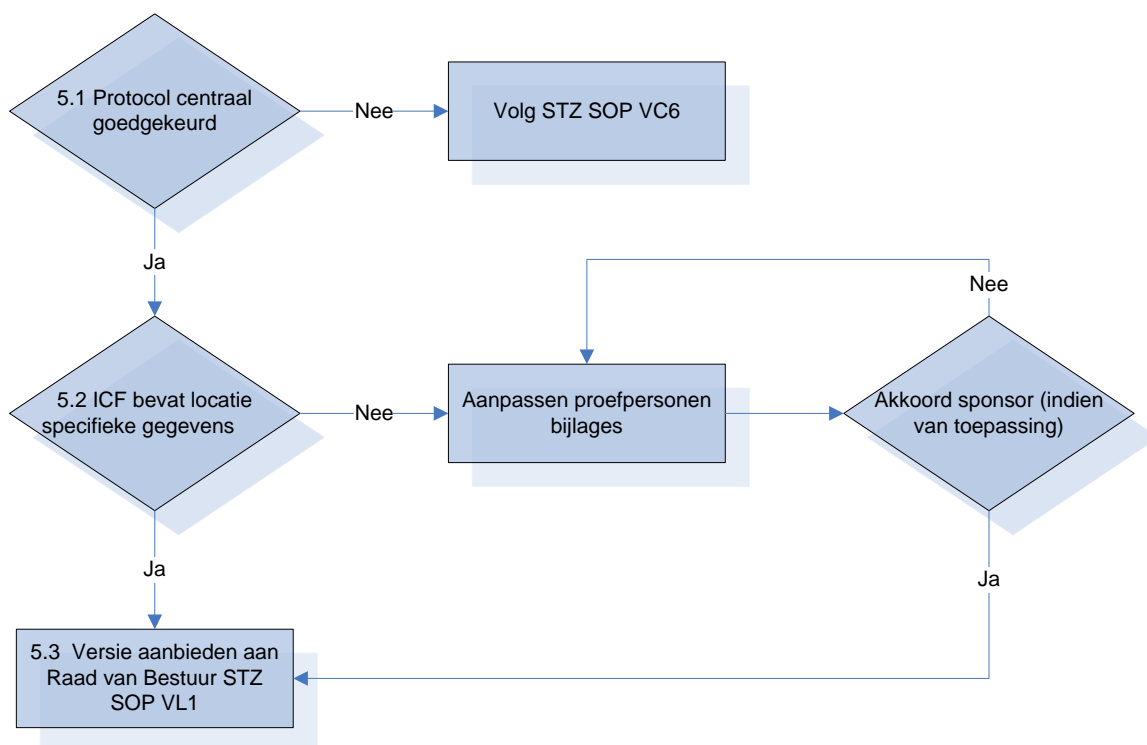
5.1 Protocol centraal goedgekeurd

Nee

Volg STZ SOP VC6

Ja

Nee

5.2 ICF bevat locatie specifieke gegevens

Nee

Aanpassen proefpersonen bijlages

Akkoord sponsor (indien van toepassing)

Ja

Ja

5.3 Versie aanbieden aan Raad van Bestuur STZ SOP VL1